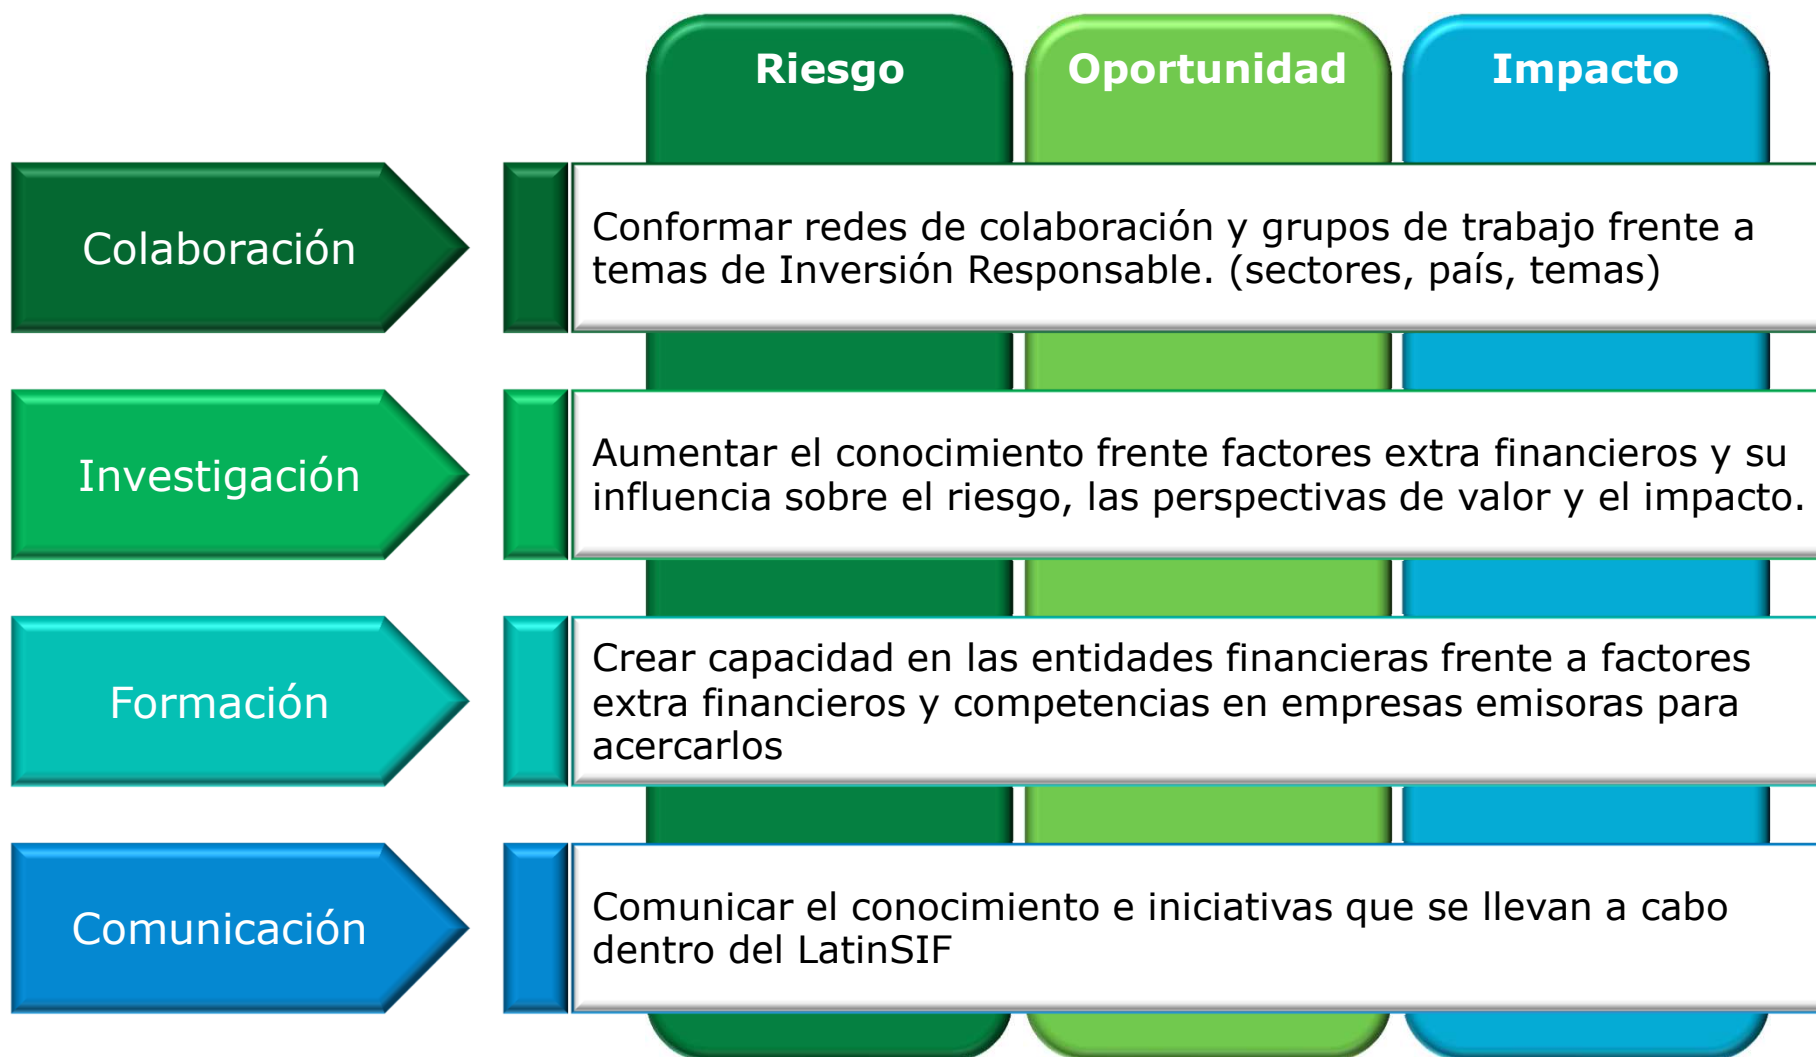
Riesgo

Oportunidad

Impacto

Colaboración

Conformar redes de colaboración y grupos de trabajo frente a temas de Inversión Responsable. (sectores, país, temas)

Investigación

Aumentar el conocimiento frente factores extra financieros y su influencia sobre el riesgo, las perspectivas de valor y el impacto.

Formación

Crear capacidad en las entidades financieras frente a factores extra financieros y competencias en empresas emisoras para acercarlos

Comunicación

Comunicar el conocimiento e iniciativas que se llevan a cabo dentro del LatinSIF